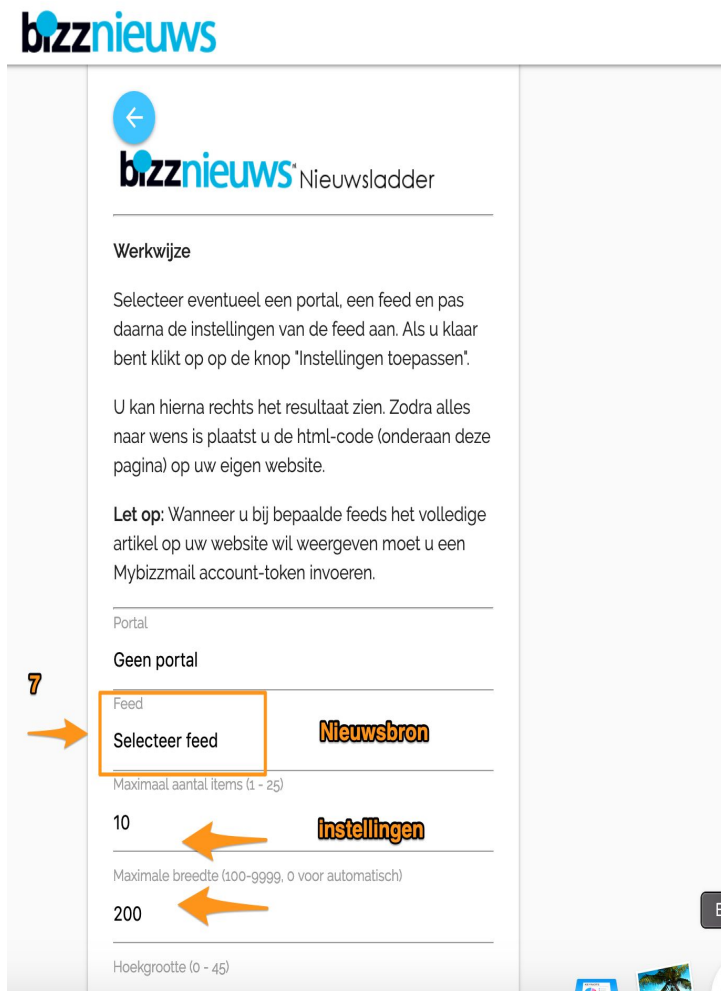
bizznieuws

bizznieuws Nieuwsladder

Werkwijze

Selecteer eventueel een portal, een feed en pas daarna de instellingen van de feed aan. Als u klaar bent klikt op op de knop "Instellingen toepassen".

U kan hierna rechts het resultaat zien. Zodra alles naar wens is plaatst u de html-code (onderaan deze pagina) op uw eigen website.

**Let op:** Wanneer u bij bepaalde feeds het volledige artikel op uw website wil weergeven moet u een Mybizzmail account-token invoeren.

Portal
Geen portal

7

Feed
Selecteer feed

Nieuwsbron

Maximaal aantal items (1 - 25)
10

Instellingen

Maximale breedte (100-9999, 0 voor automatisch)
200

Hoekgrootte (0 - 45)

E